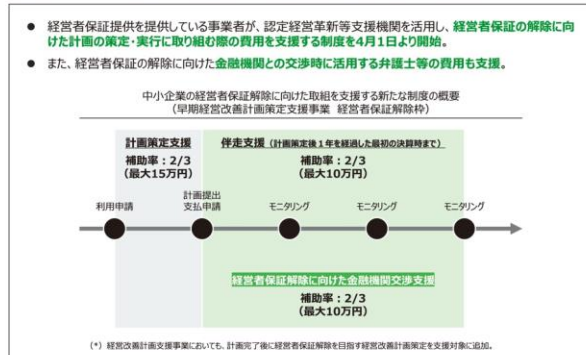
● 経営者保証提供を提供している事業者が、認定経営革新等支援機関を活用し、経営者保証の解除に向けた計画の策定・実行に取り組む際の費用を支援する制度を4月1日より開始。

● また、経営者保証の解除に向けた金融機関との交渉時に活用する弁護士等の費用も支援。

中小企業の経営者保証解除に向けた取組を支援する新たな制度の概要
（早期経営改善計画策定支援事業　経営者保証解除枠）

計画策定支援
補助率：2/3
（最大15万円）

伴走支援（計画策定後１年を経過した最初の決算時まで）
補助率：2/3
（最大10万円）

利用申請

計画提出
支払申請

モニタリング

モニタリング

モニタリング

経営者保証解除に向けた金融機関交渉支援
補助率：2/3
（最大10万円）

（*）経営改善計画支援事業においても、計画完了後に経営者保証解除を目指す経営改善計画策定を支援対象に追加。